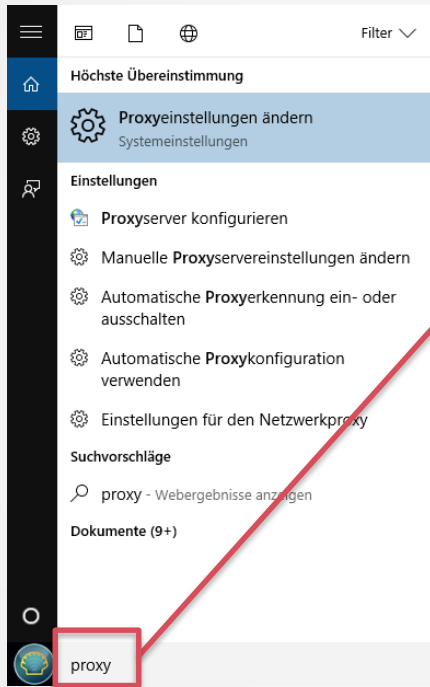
Filter

Höchste Übereinstimmung

Proxyeinstellungen ändern
Systemeinstellungen

Einstellungen

Proxyserver konfigurieren

Manuelle Proxyservereinstellungen ändern

Automatische Proxyerkennung ein- oder ausschalten

Automatische Proxykonfiguration verwenden

Einstellungen für den Netzwerkproxy

Suchvorschläge

proxy - Webergebnisse anzeigen

Dokumente (9+)

proxy